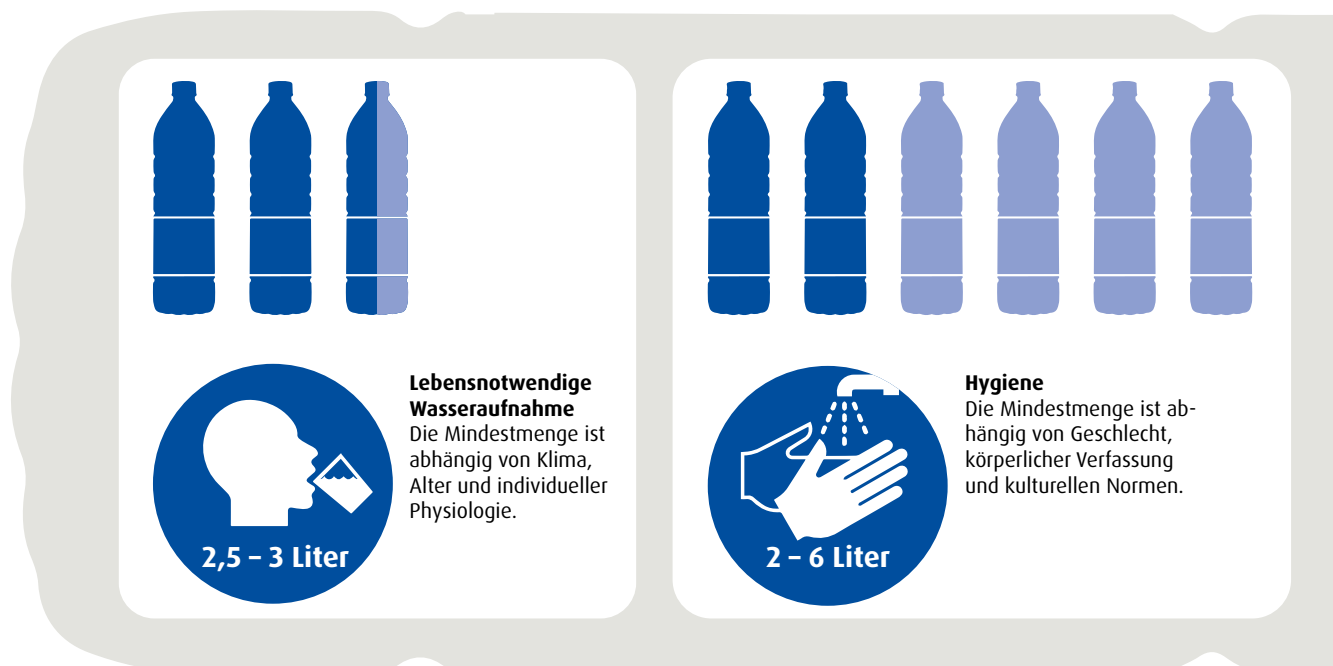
Lebensnotwendige Wasseraufnahme
Die Mindestmenge ist abhängig von Klima, Alter und individueller Physiologie.

2,5 – 3 Liter

Hygiene
Die Mindestmenge ist abhängig von Geschlecht, körperlicher Verfassung und kulturellen Normen.

2 – 6 Liter